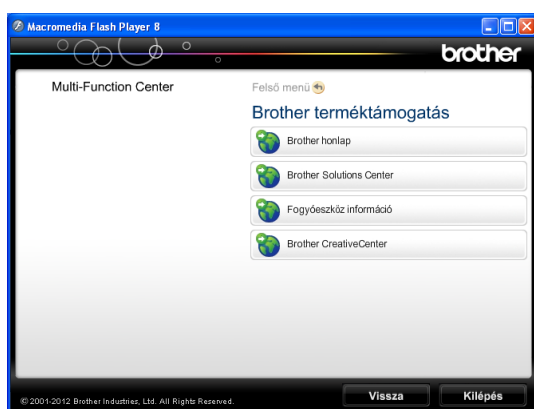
Macromedia Flash Player 8

brother

Multi-Function Center

Felső menü

Brother terméktámogatás

Brother honlap

Brother Solutions Center

Fogyóeszköz információ

Brother CreativeCenter

© 2001-2012 Brother Industries, Ltd. All Rights Reserved.

Vissza

Kilépés